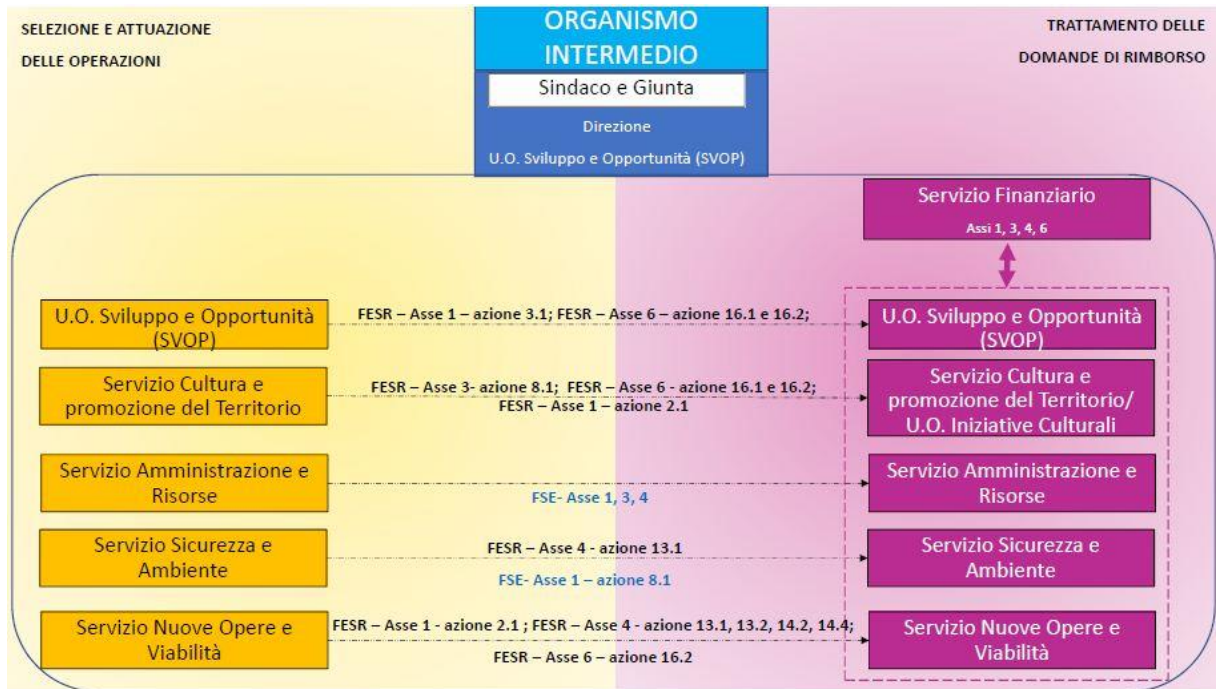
SELEZIONE E ATTUAZIONE
DELLE OPERAZIONI

ORGANISMO INTERMEDIO

Sindaco e Giunta

Direzione

U.O. Sviluppo e Opportunità (SVOP)

TRATTAMENTO DELLE
DOMANDE DI RIMBORSO

Servizio Finanziario
Assi 1, 3, 4, 6

U.O. Sviluppo e Opportunità (SVOP)

FESR – Asse 1 – azione 3.1; FESR – Asse 6 – azione 16.1 e 16.2;

U.O. Sviluppo e Opportunità (SVOP)

Servizio Cultura e promozione del Territorio

FESR – Asse 3- azione 8.1; FESR – Asse 6 - azione 16.1 e 16.2;
FESR – Asse 1 – azione 2.1

Servizio Cultura e promozione del Territorio/ U.O. Iniziative Culturali

Servizio Amministrazione e Risorse

FSE- Asse 1, 3, 4

Servizio Amministrazione e Risorse

Servizio Sicurezza e Ambiente

FESR – Asse 4 - azione 13.1
FSE- Asse 1 – azione 8.1

Servizio Sicurezza e Ambiente

Servizio Nuove Opere e Viabilità

FESR – Asse 1 - azione 2.1 ; FESR – Asse 4 - azione 13.1, 13.2, 14.2, 14.4;
FESR – Asse 6 – azione 16.2

Servizio Nuove Opere e Viabilità